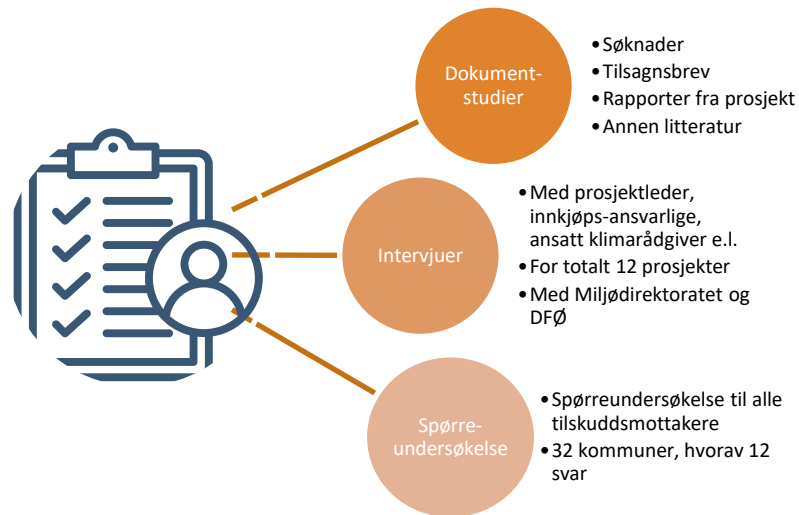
Dokumentstudier

• Søknader
• Tilsagnsbrev
• Rapporter fra prosjekt
• Annen litteratur

Intervjuer

• Med prosjektleder, innkjøps-ansvarlige, ansatt klimarådgiver e.l.
• For totalt 12 prosjekter
• Med Miljødirektoratet og DFØ

Spørreundersøkelse

• Spørreundersøkelse til alle tilskuddsmottakere
• 32 kommuner, hvorav 12 svar